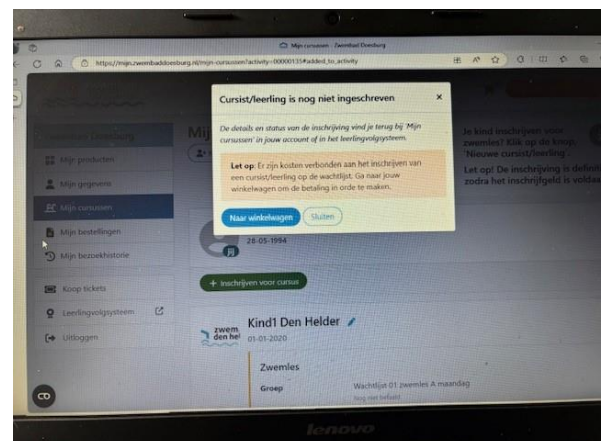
Mijn cursussen - Zwembad Doesburg

https://mijn.zwembaddoesburg.nl/mijn-cursussen?activity=00000135#added_to_activity

Cursist/leerling is nog niet ingeschreven ×

De details en status van de inschrijving vind je terug bij 'Mijn cursussen' in jouw account of in het leerlingvolgsysteem.

Let op: Er zijn kosten verbonden aan het inschrijven van een cursist/leerling op de wachtlijst. Ga naar jouw winkelwagen om de betaling in orde te maken.

Naar winkelwagen Sluiten

Zwembad Doesburg

Mijn producten

Mijn gegevens

Mijn cursussen

Mijn bestellingen

Mijn bezoekhistorie

Koop tickets

Leerlingvolgsysteem

Uitloggen

Mij

Je kind inschrijven voor zwemles? Klik op de knop 'Nieuwe cursist/leerling'.

Let op! De inschrijving is defin zodra het inschrijfgeld is volda

28-05-1994

+ Inschrijven voor cursus

zwem den hel

Kind1 Den Helder

01-01-2020

Zwemles

Groep

Wachtlijst 01 zwemles A maandag

Nog niet betaald

lenovo